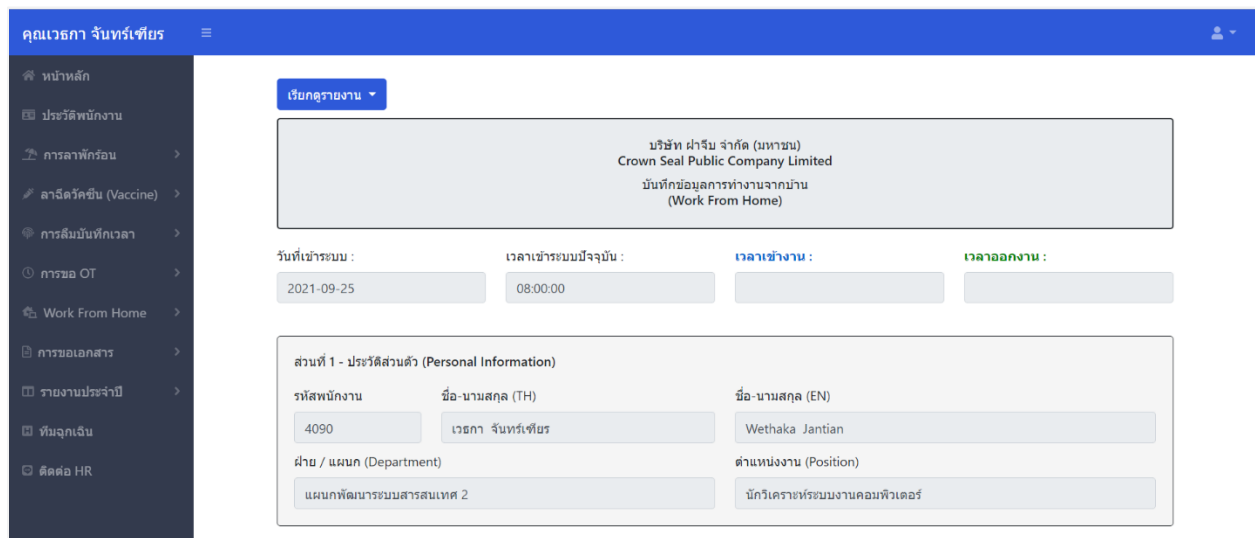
คุณเวธกา จันทร์เทียร

หน้าหลัก
ประวัติพนักงาน
การลาพักร้อน
ลาฉีดวัคซีน (Vaccine)
การลืมบันทึกเวลา
การขอ OT
Work From Home
การขอเอกสาร
รายงานประจำปี
ทีมฉุกเฉิน
ติดต่อ HR

เรียกดูรายงาน

บริษัท ฝาจีบ จำกัด (มหาชน)
Crown Seal Public Company Limited
บันทึกข้อมูลการทำงานจากบ้าน
(Work From Home)

วันที่เข้าระบบ :
2021-09-25
เวลาเข้าระบบปัจจุบัน :
08:00:00
เวลาเข้างาน :
เวลาออกงาน :

ส่วนที่ 1 - ประวัติส่วนตัว (Personal Information)
รหัสพนักงาน
4090
ชื่อ-นามสกุล (TH)
เวธกา จันทร์เทียร
ชื่อ-นามสกุล (EN)
Wethaka Jantian
ฝ่าย / แผนก (Department)
แผนกพัฒนาระบบสารสนเทศ 2
ตำแหน่งงาน (Position)
นักวิเคราะห์ระบบงานคอมพิวเตอร์